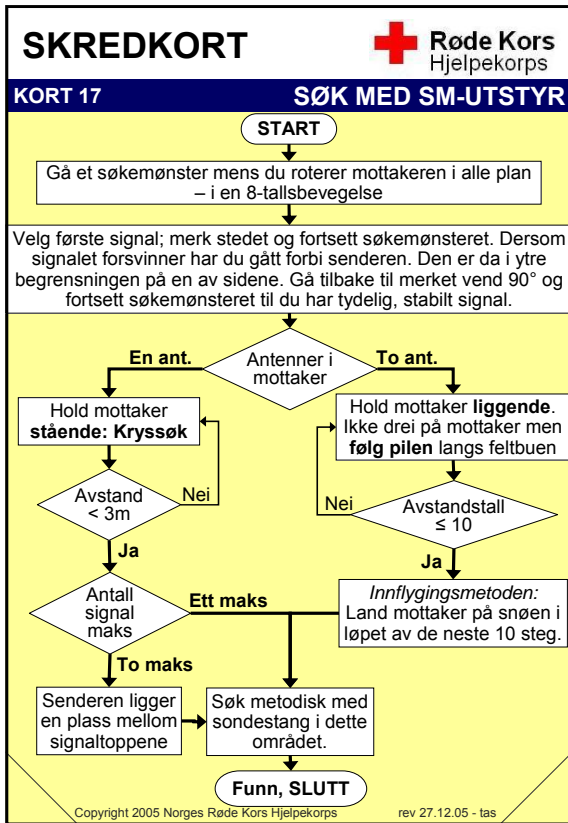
SKREDKORT

Røde Kors
Hjelpekorps

KORT 17

SØK MED SM-UTSTYR

START

Gå et søkemønster mens du roterer mottakeren i alle plan – i en 8-tallsbevegelse

Velg første signal; merk stedet og fortsett søkemønsteret. Dersom signalet forsvinner har du gått forbi senderen. Den er da i ytre begrensningen på en av sidene. Gå tilbake til merket vend 90° og fortsett søkemønsteret til du har tydelig, stabilt signal.

En ant.

Antenner i mottaker

To ant.

Hold mottaker stående: Kryssøk

Hold mottaker liggende. Ikke drei på mottaker men følg pilen langs feltbuen

Avstand < 3m

Nei

Nei

Avstandstall ≤ 10

Ja

Ja

Antall signal maks

Ett maks

Innflygingsmetoden:
Land mottaker på snøen i løpet av de neste 10 steg.

To maks

Senderen ligger en plass mellom signaltoppene

Søk metodisk med sondestang i dette området.

Funn, SLUTT

Copyright 2005 Norges Røde Kors Hjelpekorps

rev 27.12.05 - tas